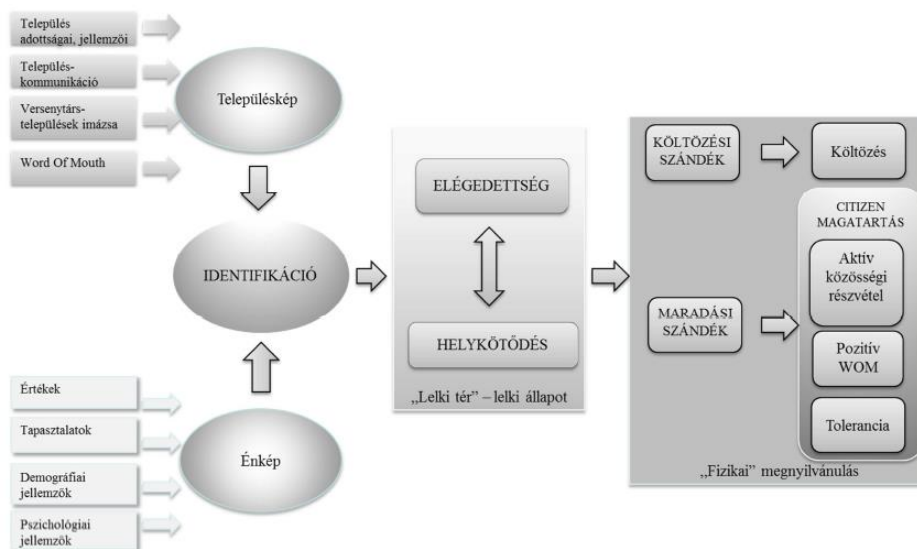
Település adottságai, jellemzői

Település-kommunikáció

Versenytárs-települések imázsa

Word Of Mouth

Településkép

IDENTIFIKÁCIÓ

Értékek

Tapasztalatok

Demográfiai jellemzők

Pszichológiai jellemzők

Énkép

ELÉGEDETTSÉG

HELYKÖTŐDÉS

„Lelki tér" – lelki állapot

KÖLTÖZÉSI SZÁNDÉK

Költözés

CITIZEN MAGATARTÁS

Aktív közösségi részvétel

MARADÁSI SZÁNDÉK

Pozitív WOM

Tolerancia

„Fizikai" megnyilvánulás